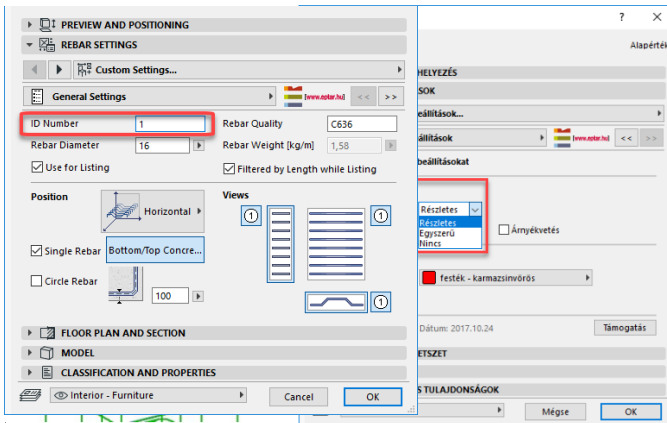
PREVIEW AND POSITIONING
REBAR SETTINGS
Custom Settings...
General Settings
[www.eptar.hu]
<<
>>
ID Number
1
Rebar Quality
C636
Rebar Diameter
16
Rebar Weight [kg/m]
1,58
Use for Listing
Filtered by Length while Listing
Position
Views
Horizontal
1
1
Single Rebar
Bottom/Top Concre...
Circle Rebar
100
1
FLOOR PLAN AND SECTION
MODEL
CLASSIFICATION AND PROPERTIES
Interior - Furniture
Cancel
OK

?
Alapérté
HELYEZÉS
SOK
beállítások...
állítások
[www.eptar.hu]
<<
>>
beállításokat
Részletes
Részletes
Egyszerű
Nincs
Árnyékvetés
festék - karmazsinvörös
Dátum: 2017.10.24
Támogatás
METSZET
S TULAJDONSÁGOK
Mégse
OK